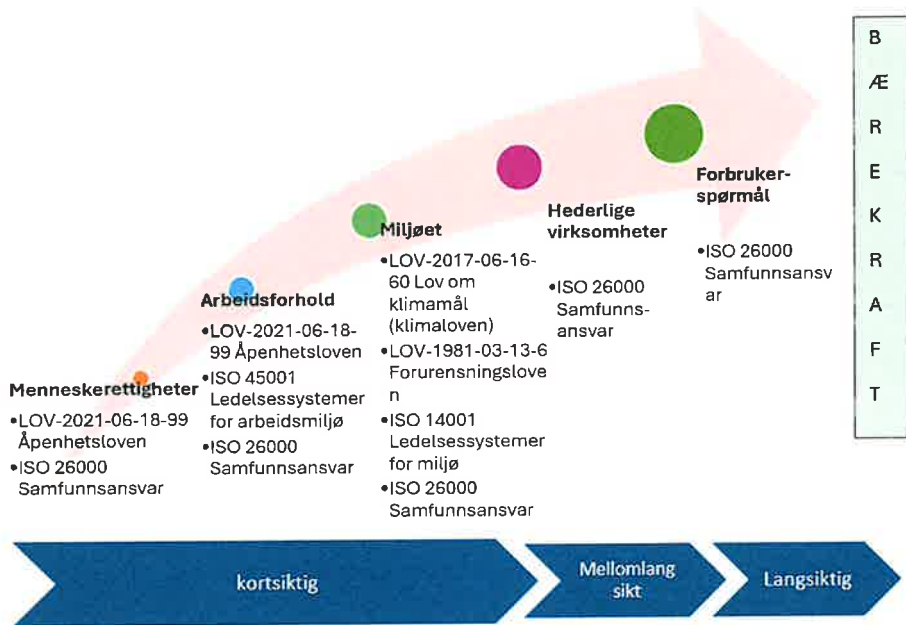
B
Æ
R
E
K
R
A
F
T

Menneskerettigheter
•LOV-2021-06-18-99 Åpenhetsloven
•ISO 26000 Samfunnsansvar

Arbeidsforhold
•LOV-2021-06-18-99 Åpenhetsloven
•ISO 45001 Ledelsessystemer for arbeidsmiljø
•ISO 26000 Samfunnsansvar

Miljøet
•LOV-2017-06-16-60 Lov om klimamål (klimaloven)
•LOV-1981-03-13-6 Forurensningsloven
•ISO 14001 Ledelsessystemer for miljø
•ISO 26000 Samfunnsansvar

Hederlige virksomheter
•ISO 26000 Samfunnsansvar

Forbrukerspørmål
•ISO 26000 Samfunnsansvar

kortsiktig

Mellomlang sikt

Langsiktig